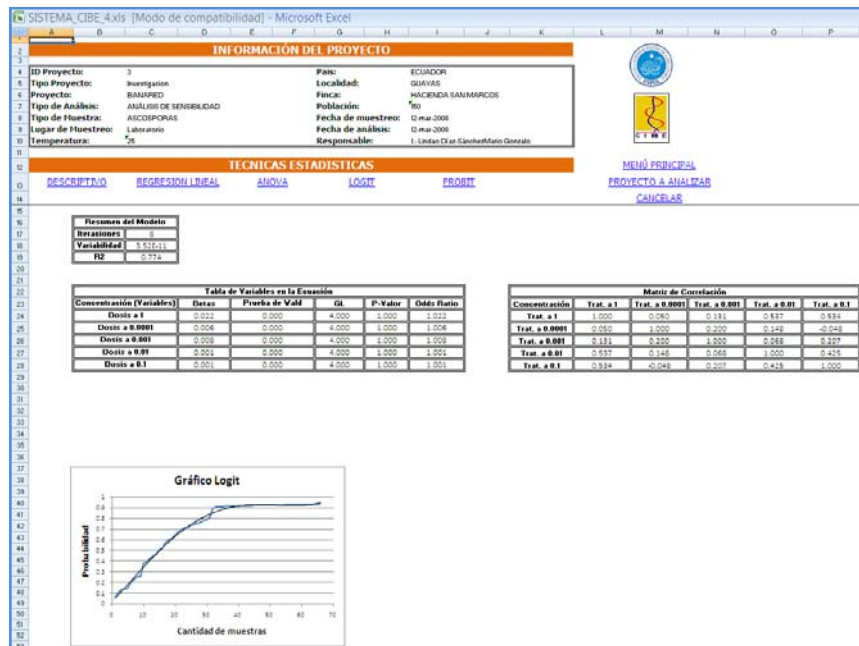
SISTEMA_CIBE_4.xls [Modo de compatibilidad] - Microsoft Excel

A B C D E F G H I J K L M N O P

INFORMACIÓN DEL PROYECTO

ID Proyecto: 3
Tipo Proyecto: Investigacion
Proyecto: BANARED
Tipo de Análisis: ANÁLISIS DE SENSIBILIDAD
Tipo de Muestra: ASCOSPORAS
Lugar de Muestreo: Laboratorio
Temperatura: 26

País: ECUADOR
Localidad: GUAYAS
Finca: HACIENDA SAN MARCOS
Población: 160
Fecha de muestreo: 12-mar-2008
Fecha de análisis: 12-mar-2008
Responsable: I.- Lindao Diaz-Sánchez-Marin Gonzalo

CIBE

TECNICAS ESTADISTICAS

DESCRIPTIVO REGRESION LINEAL ANOVA LOGIT PROBIT

MENÚ PRINCIPAL
PROYECTO A ANALIZAR
CANCELAR

| Resumen del Modelo | |
|---|---|
| Iteraciones | 8 |
| Variabilidad | 3.52E-11 |
| R2 | 0.774 |

Tabla de Variables en la Ecuación

| Concentración (Variables) | Betas | Prueba de Wald | GL | P-Valor | Odds Ratio |
|---|---|---|---|---|---|
| Dosis a 1 | 0.022 | 0.000 | 4.000 | 1.000 | 1.022 |
| Dosis a 0.0001 | 0.006 | 0.000 | 4.000 | 1.000 | 1.006 |
| Dosis a 0.001 | 0.008 | 0.000 | 4.000 | 1.000 | 1.008 |
| Dosis a 0.01 | 0.001 | 0.000 | 4.000 | 1.000 | 1.001 |
| Dosis a 0.1 | 0.001 | 0.000 | 4.000 | 1.000 | 1.001 |

Matriz de Correlación

| Concentración | Trat. a 1 | Trat. a 0.0001 | Trat. a 0.001 | Trat. a 0.01 | Trat. a 0.1 |
|---|---|---|---|---|---|
| Trat. a 1 | 1.000 | 0.050 | 0.131 | 0.537 | 0.534 |
| Trat. a 0.0001 | 0.050 | 1.000 | 0.200 | 0.148 | -0.048 |
| Trat. a 0.001 | 0.131 | 0.200 | 1.000 | 0.068 | 0.207 |
| Trat. a 0.01 | 0.537 | 0.148 | 0.068 | 1.000 | 0.425 |
| Trat. a 0.1 | 0.534 | -0.048 | 0.207 | 0.425 | 1.000 |

Gráfico Logit

Probabilidad
1
0.9
0.8
0.7
0.6
0.5
0.4
0.3
0.2
0.1
0
0 10 20 30 40 50 60 70
Cantidad de muestras